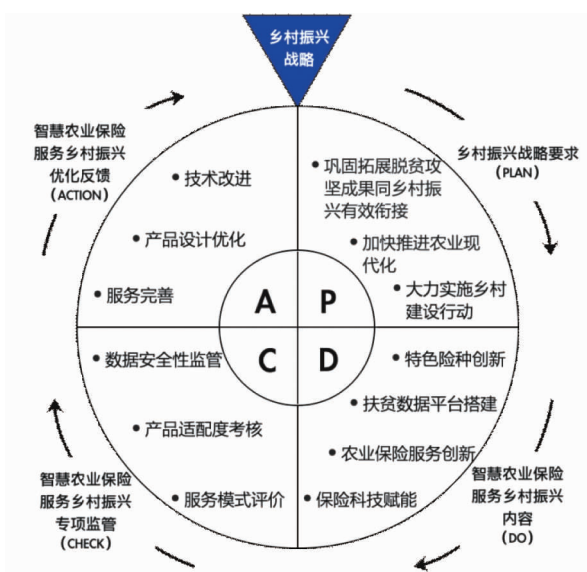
乡村振兴战略

智慧农业保险服务乡村振兴优化反馈（ACTION）

乡村振兴战略要求（PLAN）

• 技术改进

• 产品设计优化

• 服务完善

• 巩固拓展脱贫攻坚成果同乡村振兴有效衔接

• 加快推进农业现代化

• 大力实施乡村建设行动

A

P

C

D

• 数据安全性监管

• 产品适配度考核

• 服务模式评价

• 特色险种创新

• 扶贫数据平台搭建

• 农业保险服务创新

• 保险科技赋能

智慧农业保险服务乡村振兴专项监管（CHECK）

智慧农业保险服务乡村振兴内容（DO）